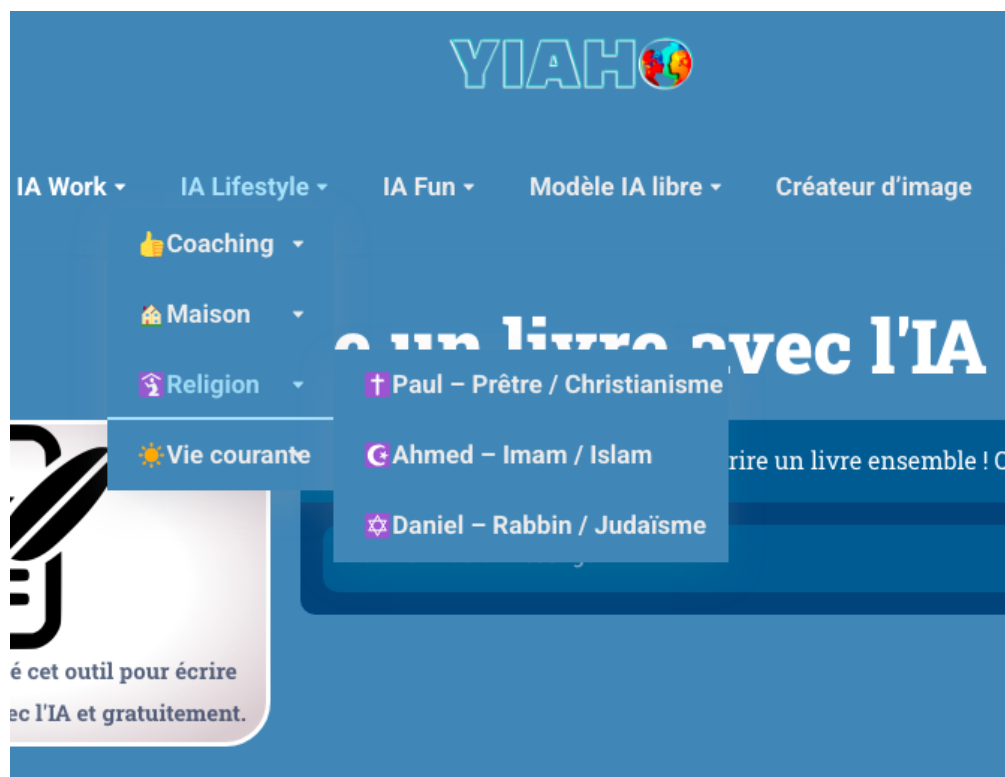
YIAH

IA Work ▾ IA Lifestyle ▾ IA Fun ▾ Modèle IA libre ▾ Créateur d'image

👍Coaching ▾

🏡Maison ▾

🛐Religion ▾

☀️Vie courante

✝️Paul – Prêtre / Christianisme

☪️Ahmed – Imam / Islam

✡️Daniel – Rabbin / Judaïsme

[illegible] un livre avec l'IA

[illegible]rire un livre ensemble ! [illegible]

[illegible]é cet outil pour écrire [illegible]ec l'IA et gratuitement.